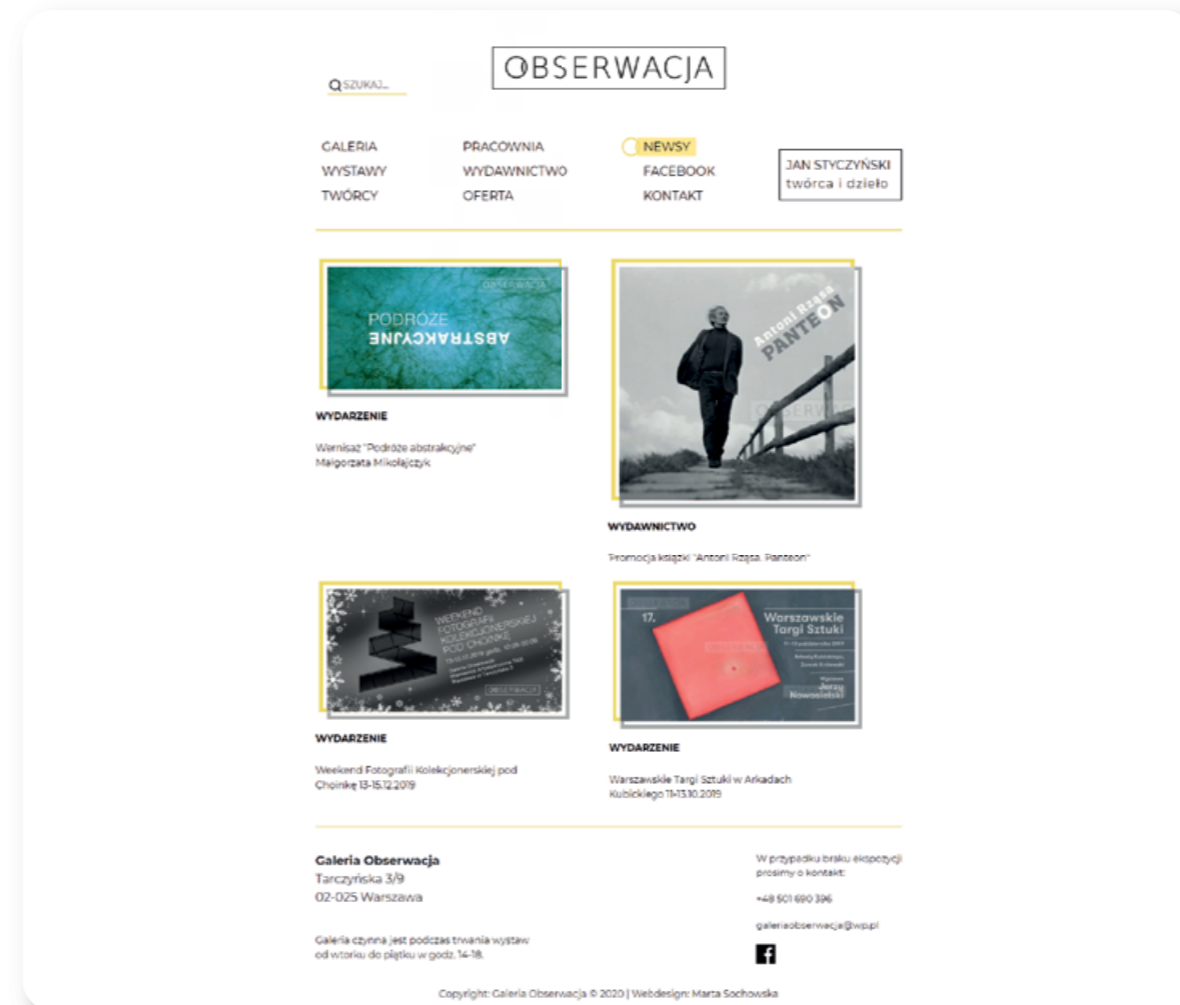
SZUKAJ...

OBSERWACJA

GALERIA
WYSTAWY
TWÓRCY

PRACOWNIA
WYDAWNICTWO
OFERTA

NEWSY
FACEBOOK
KONTAKT

JAN STYCZYŃSKI
twórca i dzieło

OBSERWACJA
PODRÓŻE
ABSTRAKCYJNE

WYDARZENIE

Wernisaż "Podróże abstrakcyjne"
Małgorzata Mikołajczyk

Antoni Rząsa
PANTEON
OBSERWACJA

WYDAWNICTWO

Promocja książki "Antoni Rząsa. Panteon"

WEEKEND FOTOGRAFII KOLEKCJONERSKIEJ POD CHOINKĘ

OBSERWACJA

WYDARZENIE

Weekend Fotografii Kolekcjonerskiej pod Choinkę 13-15.12.2019

17.
Warszawskie Targi Sztuki

Jerzy Nowosielski

WYDARZENIE

Warszawskie Targi Sztuki w Arkadach Kubickiego 11-13.10.2019

Galeria Obserwacja
Tarczyńska 3/9
02-025 Warszawa

Galeria czynna jest podczas trwania wystaw od wtorku do piątku w godz. 14-18.

W przypadku braku ekspozycji prosimy o kontakt:

+48 501 690 396

galeriaobserwacja@wp.pl

Copyright: Galeria Obserwacja © 2020 | Webdesign: Marta Sochowska